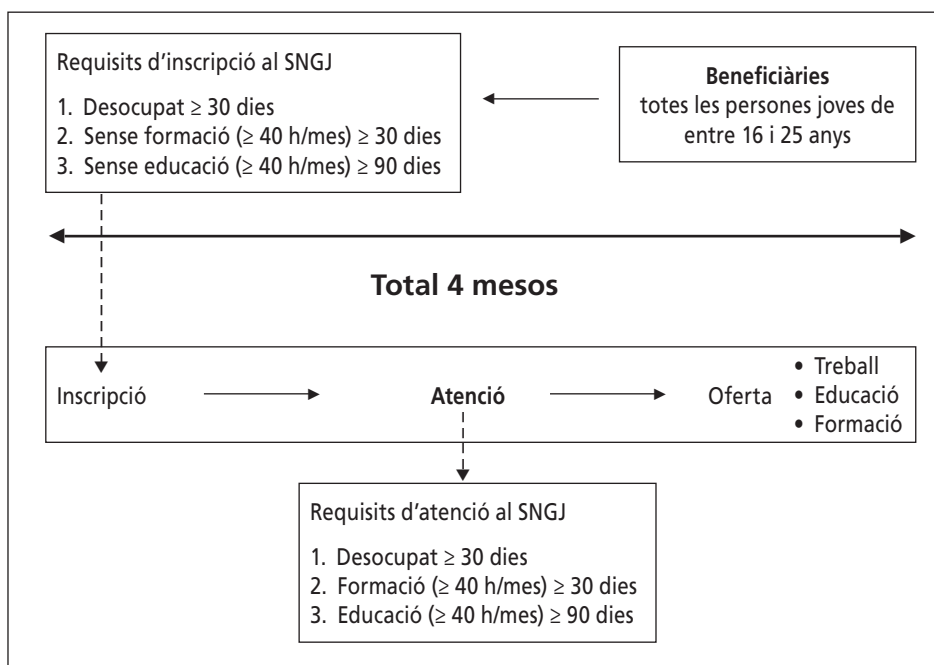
Requisits d'inscripció al SNGJ

1. Desocupat $\geq$ 30 dies
2. Sense formació ($\geq$ 40 h/mes) $\geq$ 30 dies
3. Sense educació ($\geq$ 40 h/mes) $\geq$ 90 dies

**Beneficiàries**
totes les persones joves de entre 16 i 25 anys

**Total 4 mesos**

Inscripció

**Atenció**

Oferta
• Treball
• Educació
• Formació

Requisits d'atenció al SNGJ

1. Desocupat $\geq$ 30 dies
2. Formació ($\geq$ 40 h/mes) $\geq$ 30 dies
3. Educació ($\geq$ 40 h/mes) $\geq$ 90 dies